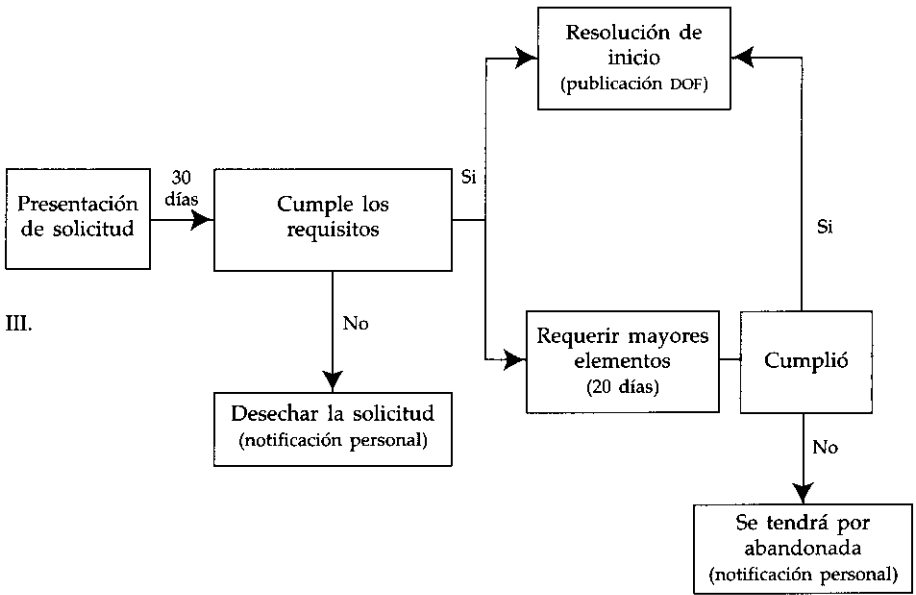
Resolución de inicio (publicación DOF)

Presentación de solicitud

30 días

Cumple los requisitos

Si

Si

III.

No

Requerir mayores elementos (20 días)

Cumplió

Desechar la solicitud (notificación personal)

No

Se tendrá por abandonada (notificación personal)